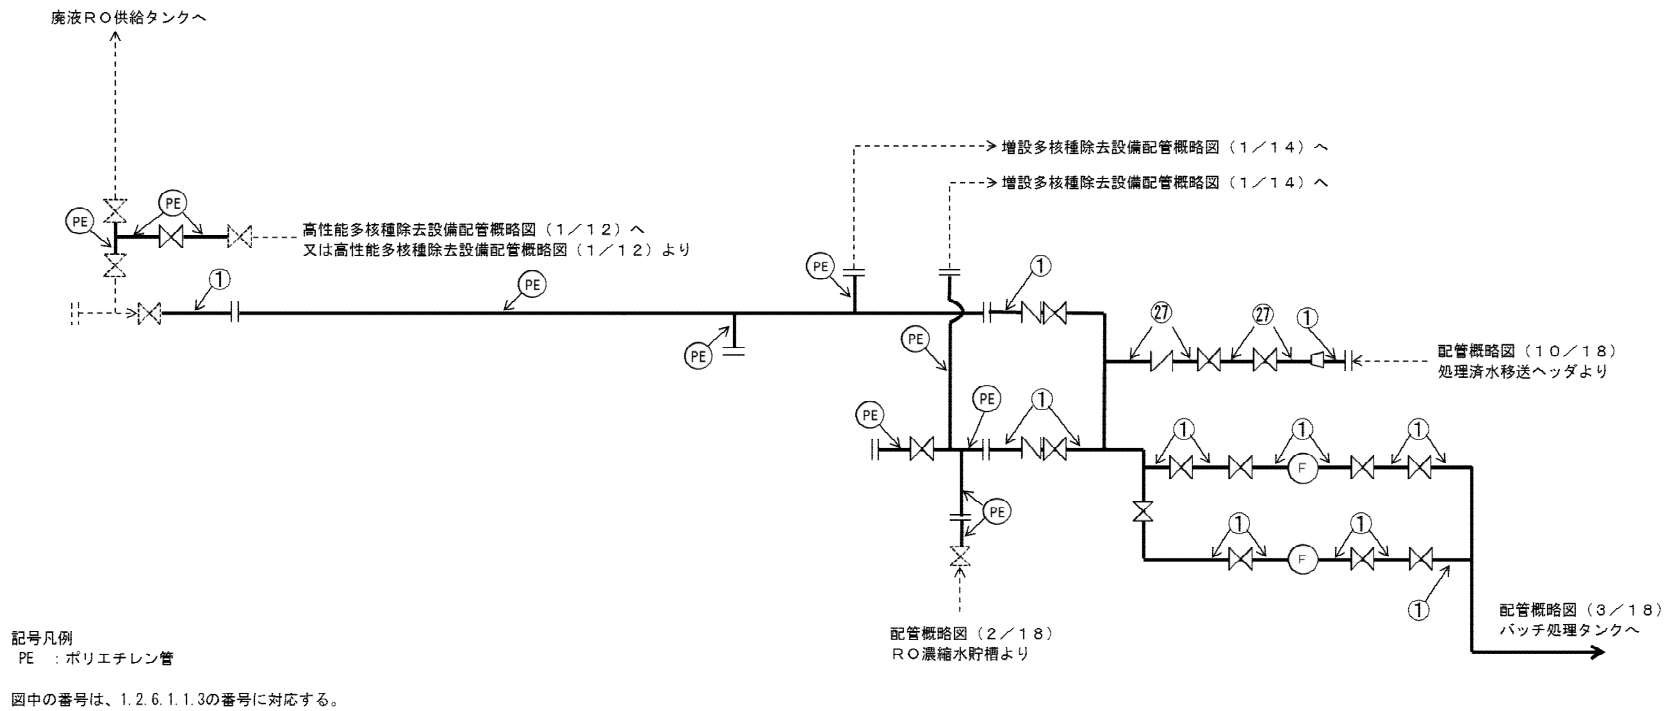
廃液ＲＯ供給タンクへ

PE

PE

高性能多核種除去設備配管概略図（１／１２）へ
又は高性能多核種除去設備配管概略図（１／１２）より

①

PE

PE

増設多核種除去設備配管概略図（１／１４）へ

増設多核種除去設備配管概略図（１／１４）へ

PE

①

PE

PE

27

27

①

配管概略図（１０／１８）
処理済水移送ヘッダより

PE

PE

①

①

①

①

F

PE

①

①

F

①

配管概略図（２／１８）
ＲＯ濃縮水貯槽より

配管概略図（３／１８）
バッチ処理タンクへ

記号凡例
PE　：ポリエチレン管

図中の番号は、1.2.6.1.1.3の番号に対応する。